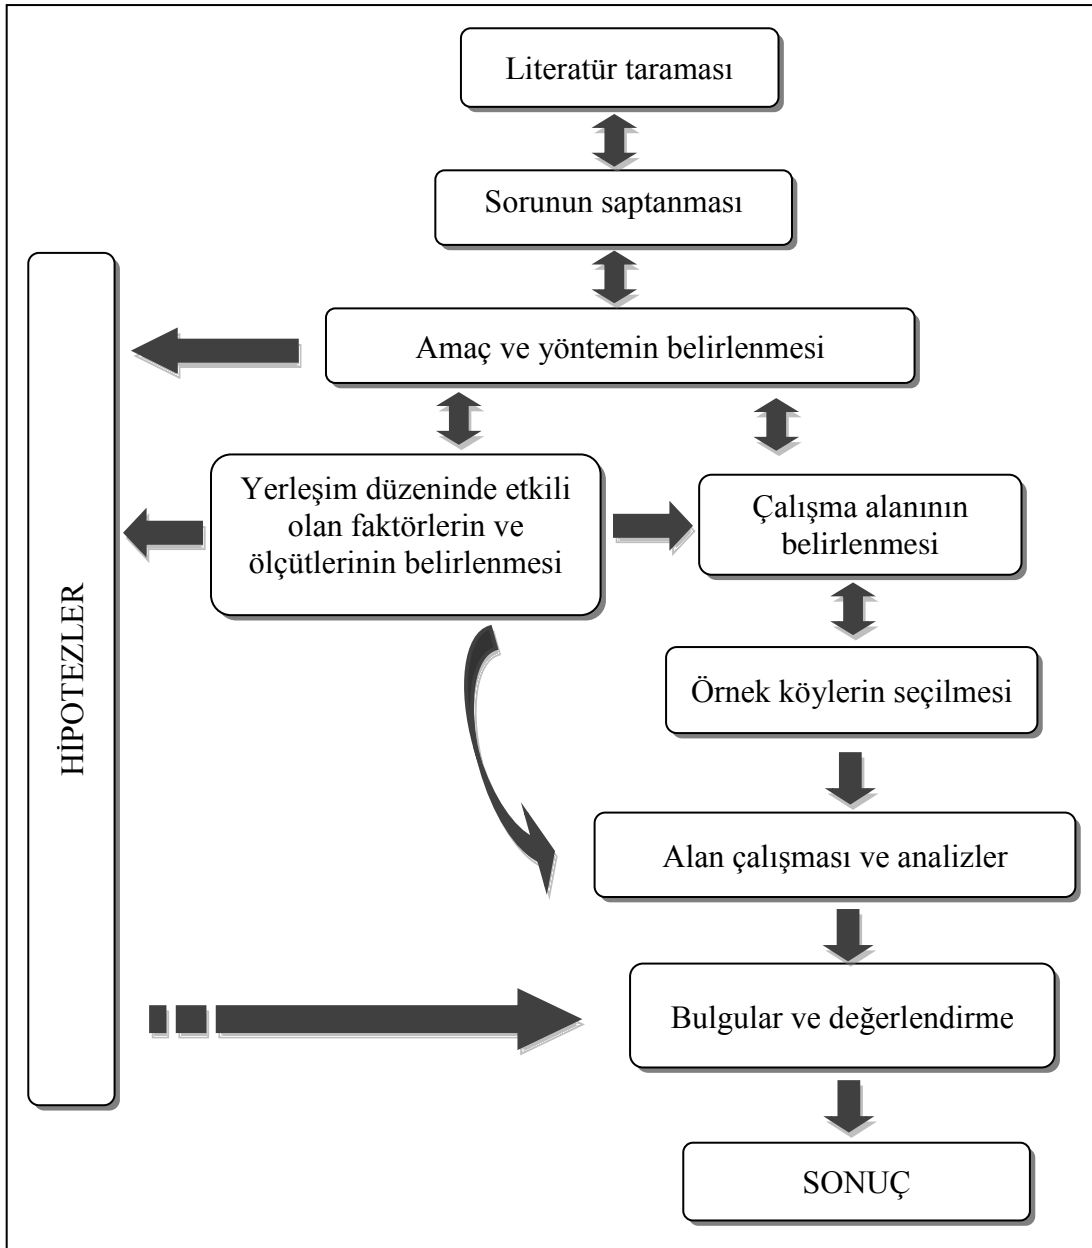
Literatür taraması

Sorunun saptanması

Amaç ve yöntemin belirlenmesi

HİPOTEZLER

Yerleşim düzeninde etkili olan faktörlerin ve ölçütlerinin belirlenmesi

Çalışma alanının belirlenmesi

Örnek köylerin seçilmesi

Alan çalışması ve analizler

Bulgular ve değerlendirme

SONUÇ